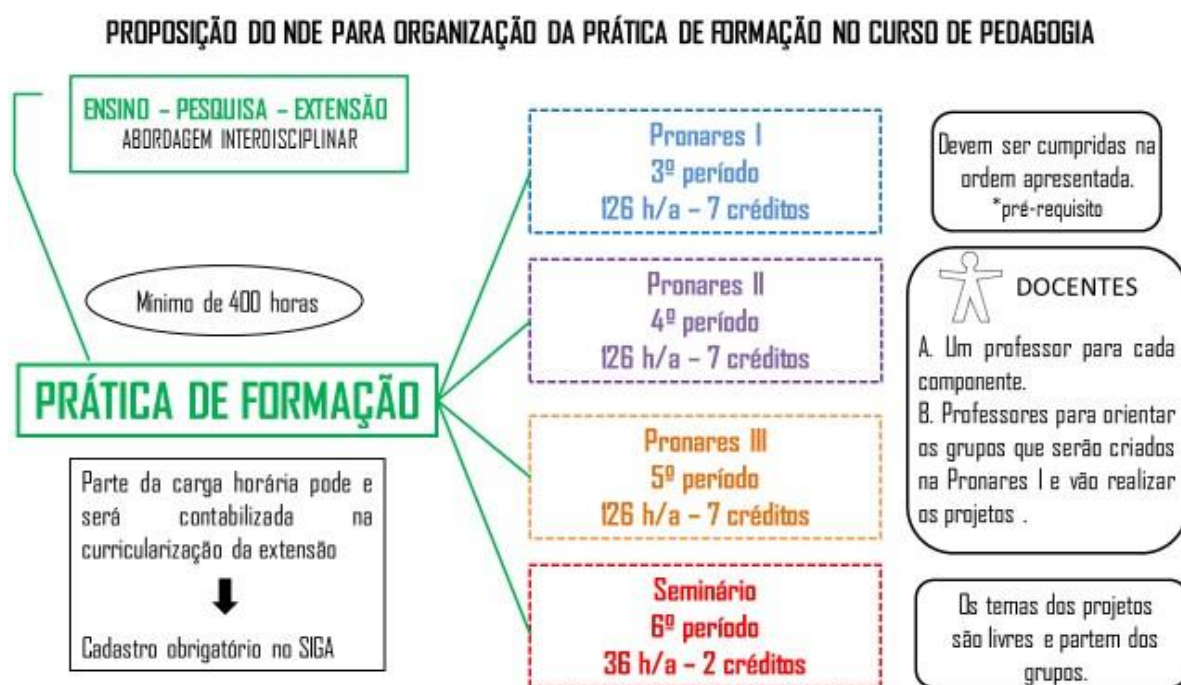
PROPOSIÇÃO DO NDE PARA ORGANIZAÇÃO DA PRÁTICA DE FORMAÇÃO NO CURSO DE PEDAGOGIA

ENSINO – PESQUISA – EXTENSÃO
ABORDAGEM INTERDISCIPLINAR

Mínimo de 400 horas

PRÁTICA DE FORMAÇÃO

Parte da carga horária pode e será contabilizada na curricularização da extensão

Cadastro obrigatório no SIGA

Pronares I
3º período
126 h/a – 7 créditos

Pronares II
4º período
126 h/a – 7 créditos

Pronares III
5º período
126 h/a – 7 créditos

Seminário
6º período
36 h/a – 2 créditos

Devem ser cumpridas na ordem apresentada.
*pré-requisito

DOCENTES

A. Um professor para cada componente.
B. Professores para orientar os grupos que serão criados na Pronares I e vão realizar os projetos .

Os temas dos projetos são livres e partem dos grupos.